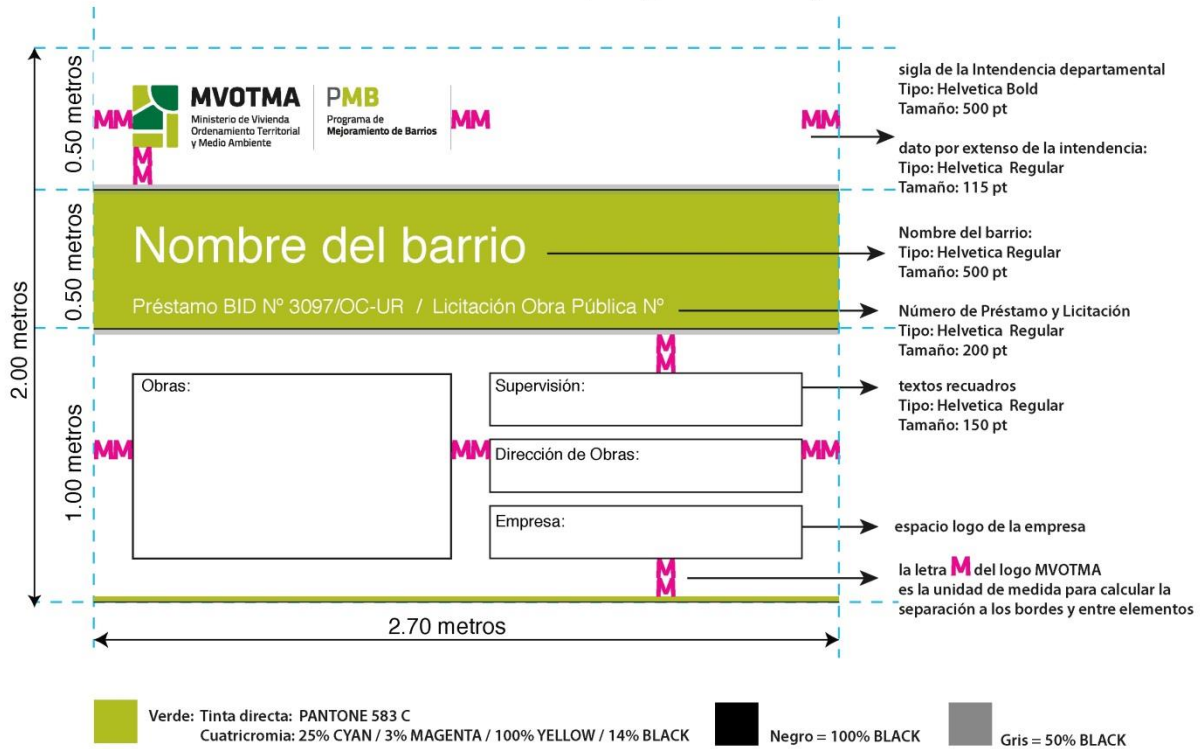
2.00 metros
0.50 metros
0.50 metros
1.00 metros

MVOTMA
Ministerio de Vivienda Ordenamiento Territorial y Medio Ambiente

PMB
Programa de Mejoramiento de Barrios

MM MM MM
M M

Nombre del barrio

Préstamo BID Nº 3097/OC-UR / Licitación Obra Pública Nº

M M

Obras:

MM MM MM

Supervisión:

Dirección de Obras:

Empresa:

M M

2.70 metros

sigla de la Intendencia departamental
Tipo: Helvetica Bold
Tamaño: 500 pt

dato por extenso de la intendencia:
Tipo: Helvetica Regular
Tamaño: 115 pt

Nombre del barrio:
Tipo: Helvetica Regular
Tamaño: 500 pt

Número de Préstamo y Licitación
Tipo: Helvetica Regular
Tamaño: 200 pt

textos recuadros
Tipo: Helvetica Regular
Tamaño: 150 pt

espacio logo de la empresa

la letra M del logo MVOTMA es la unidad de medida para calcular la separación a los bordes y entre elementos

Verde: Tinta directa: PANTONE 583 C
Cuatricromia: 25% CYAN / 3% MAGENTA / 100% YELLOW / 14% BLACK

Negro = 100% BLACK

Gris = 50% BLACK